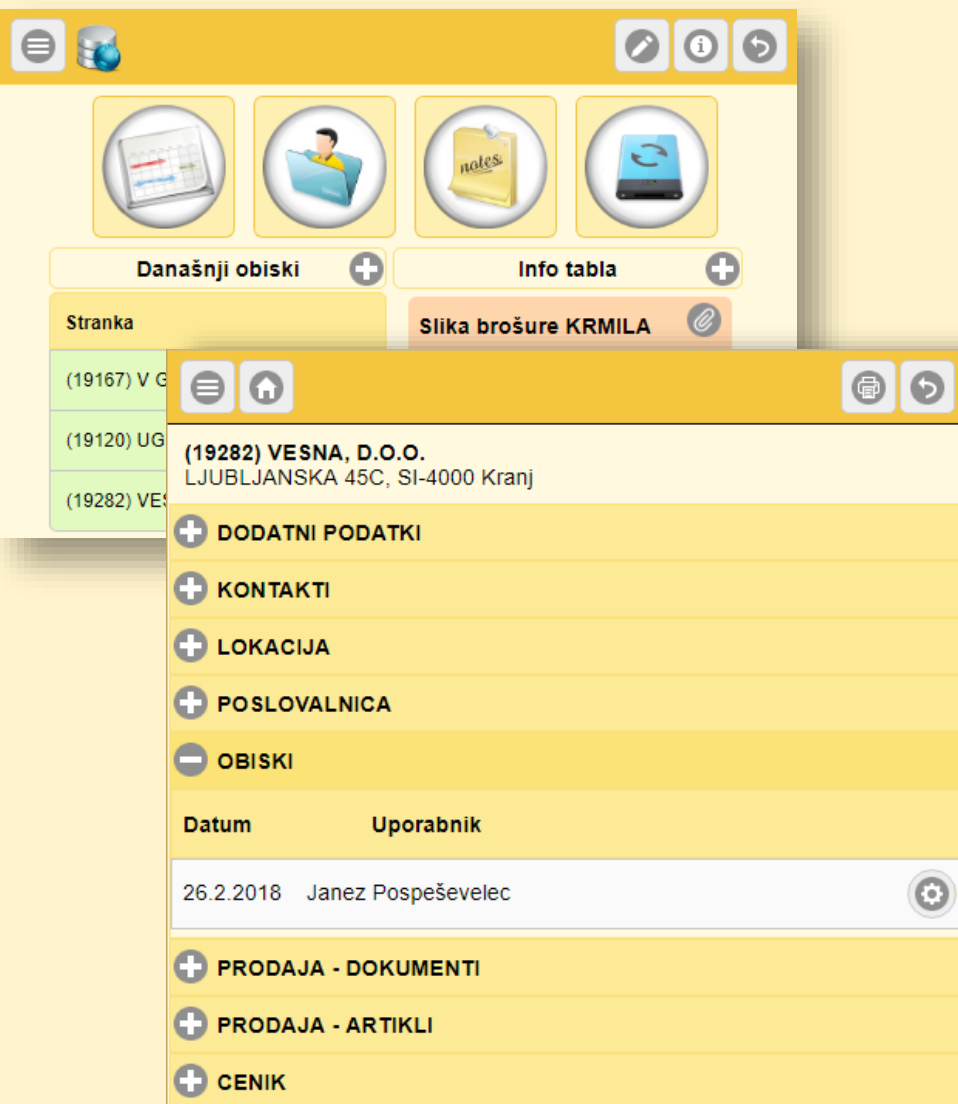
notes

Današnji obiski

Info tabla

Stranka

Slika brošure KRMILA

(19167) V G

(19120) UG

(19282) VES

(19282) VESNA, D.O.O.
LJUBLJANSKA 45C, SI-4000 Kranj

DODATNI PODATKI

KONTAKTI

LOKACIJA

POSLOVALNICA

OBISKI

| Datum | Uporabnik |
|---|---|
| 26.2.2018 | Janez Pospeševelec |

PRODAJA - DOKUMENTI

PRODAJA - ARTIKLI

CENIK